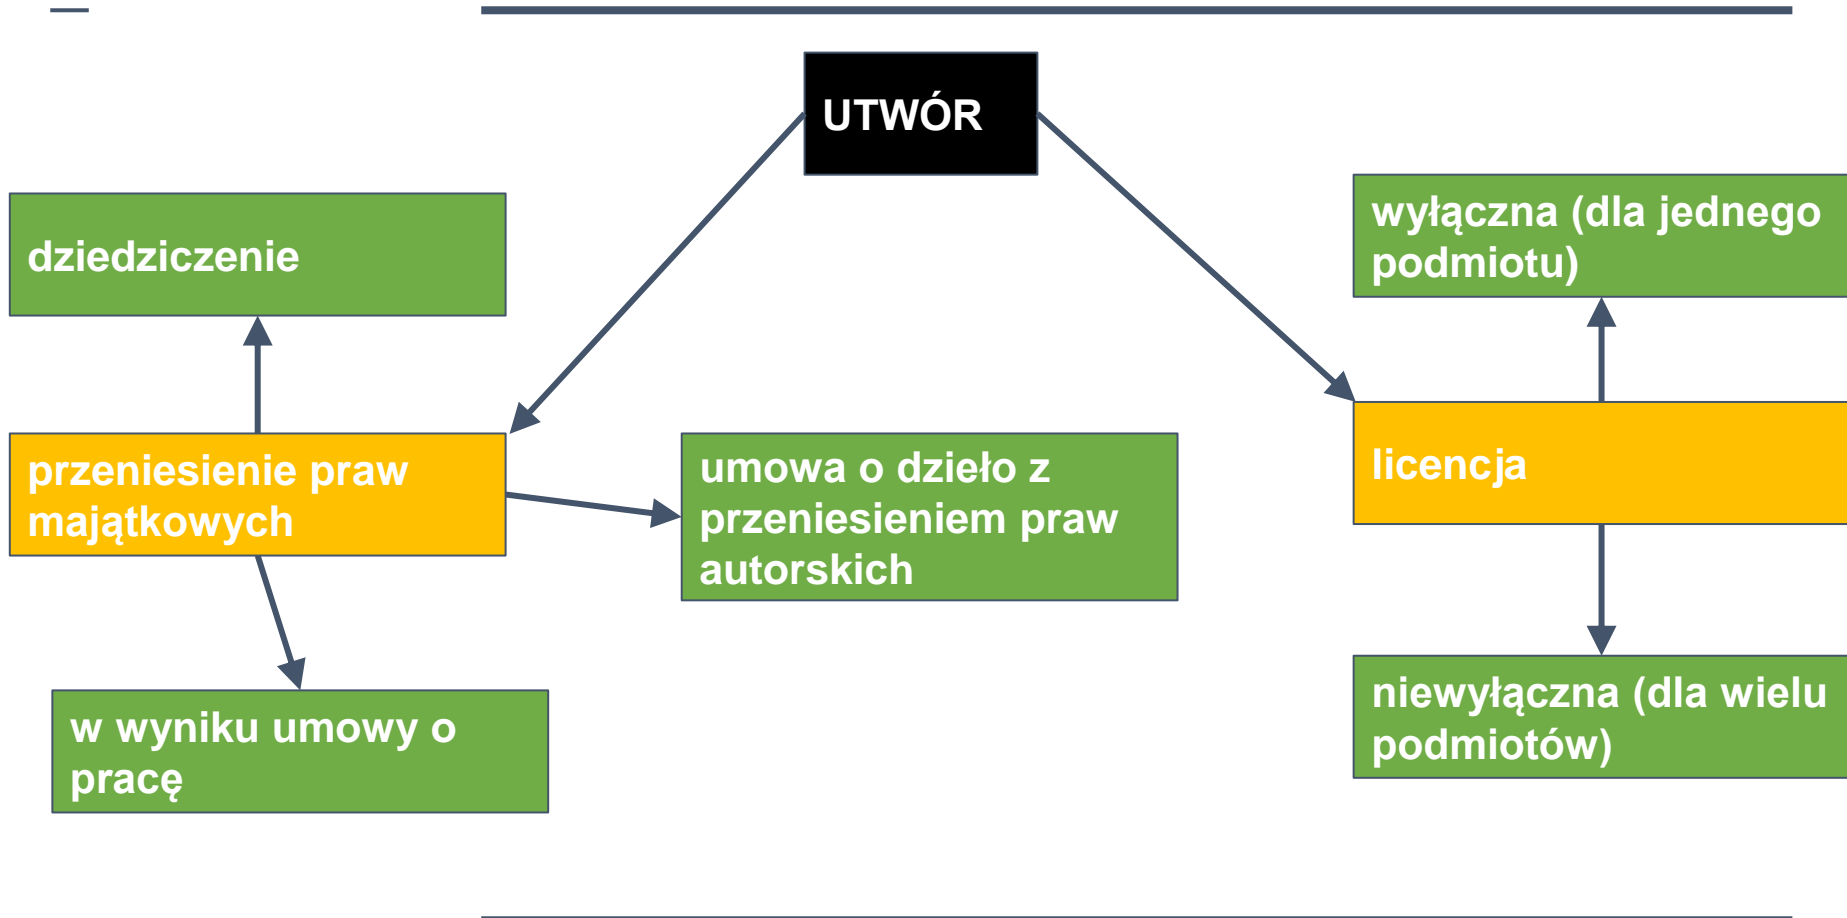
UTWÓR

dziedziczenie

przeniesienie praw majątkowych

umowa o dzieło z przeniesieniem praw autorskich

w wyniku umowy o pracę

wyłączna (dla jednego podmiotu)

licencja

niewyłączna (dla wielu podmiotów)